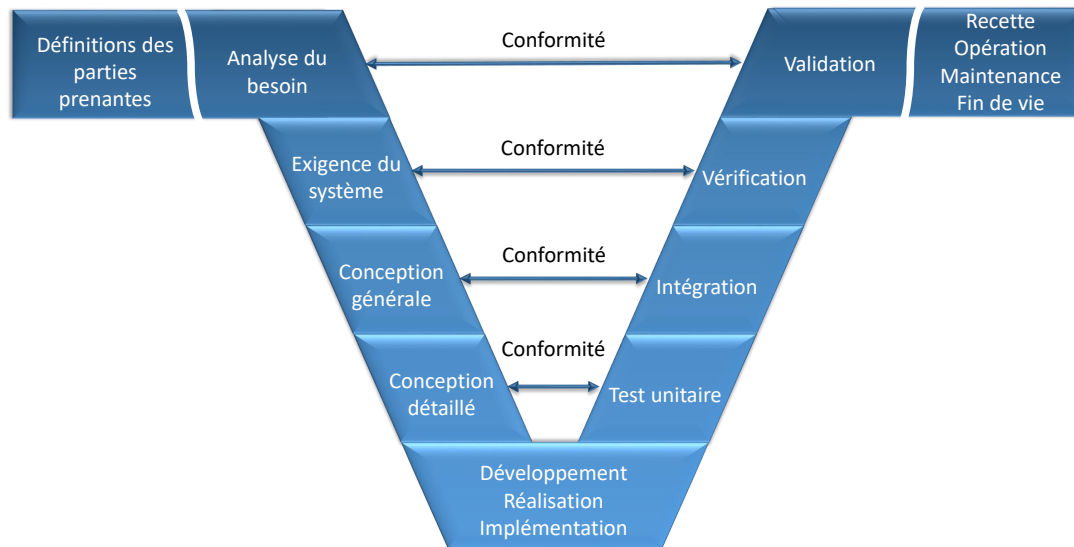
Définitions des parties prenantes

Analyse du besoin

Conformité

Validation

Recette
Opération
Maintenance
Fin de vie

Exigence du système

Conformité

Vérification

Conception générale

Conformité

Intégration

Conception détaillé

Conformité

Test unitaire

Développement
Réalisation
Implémentation